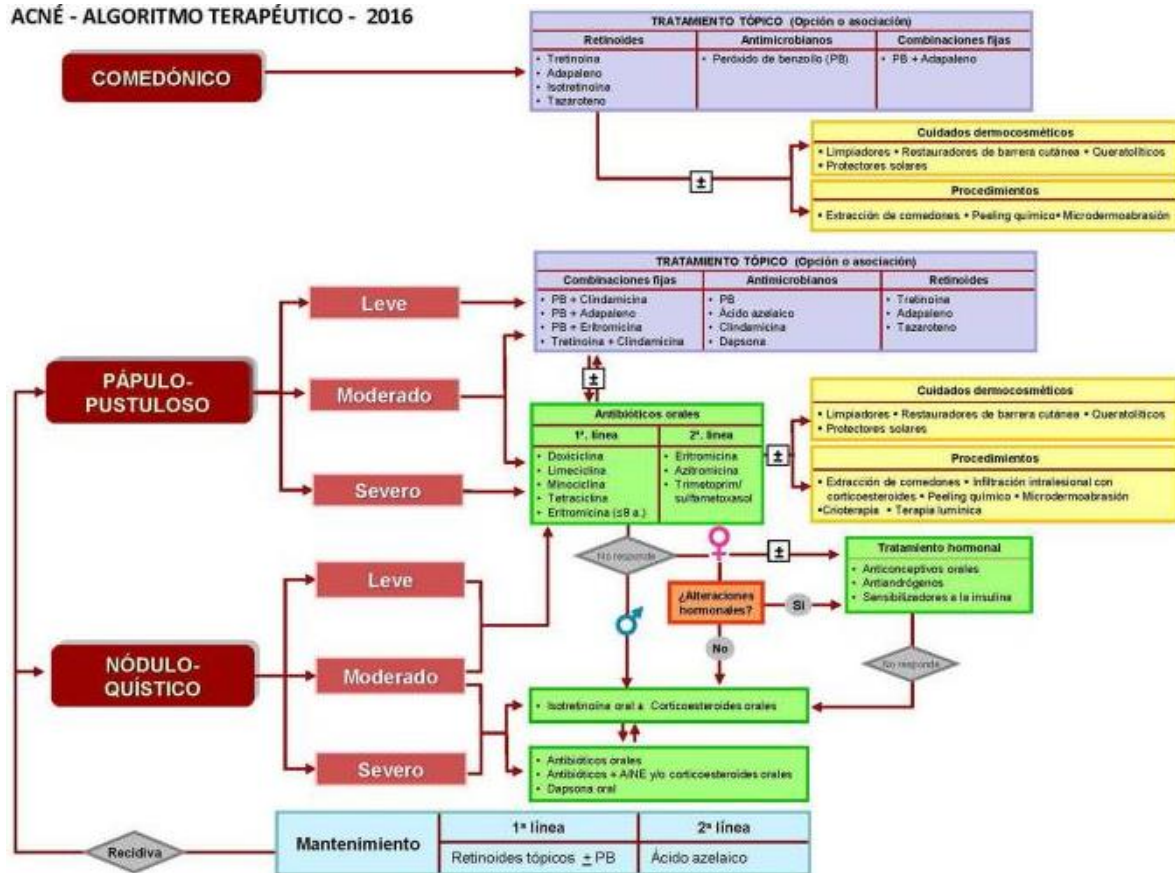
ACNÉ - ALGORITMO TERAPÉUTICO - 2016

COMEDÓNICO

TRATAMIENTO TÓPICO (Opción o asociación)

| Retinoides | Antimicrobianos | Combinaciones fijas |
|---|---|---|
| • Tretinoína • Adapaleno • Isotretinoína • Tazaroteno | • Peróxido de benzoílo (PB) | • PB + Adapaleno |

±

Cuidados dermocosméticos
• Limpiadores • Restauradores de barrera cutánea • Queratolíticos • Protectores solares

Procedimientos
• Extracción de comedones • Peeling químico• Microdermoabrasión

PÁPULO-PUSTULOSO

Leve

Moderado

Severo

TRATAMIENTO TÓPICO (Opción o asociación)

| Combinaciones fijas | Antimicrobianos | Retinoides |
|---|---|---|
| • PB + Clindamicina • PB + Adapaleno • PB + Eritromicina • Tretinoína + Clindamicina | • PB • Ácido azelaico • Clindamicina • Dapsona | • Tretinoína • Adapaleno • Tazaroteno |

±

Antibióticos orales

| 1ª. línea | 2ª. línea |
|---|---|
| • Doxiciclina • Limeciclina • Minociclina • Tetraciclina • Eritromicina (≤8 a.) | • Eritromicina • Azitromicina • Trimetoprim/ sulfametoxasol |

±

Cuidados dermocosméticos
• Limpiadores • Restauradores de barrera cutánea • Queratolíticos • Protectores solares

Procedimientos
• Extracción de comedones • Infiltración intralesional con corticoesteroides • Peeling químico • Microdermoabrasión •Crioterapia • Terapia lumínica

No responde

♀

±

Tratamiento hormonal
• Anticonceptivos orales
• Antiandrógenos
• Sensibilizadores a la insulina

¿Alteraciones hormonales?

Si

No

♂

No responde

NÓDULO-QUÍSTICO

Leve

Moderado

Severo

• Isotretinoína oral ± Corticoesteroides orales

• Antibióticos orales
• Antibióticos + AINE y/o corticoesteroides orales
• Dapsona oral

Recidiva

| Mantenimiento | 1ª línea | 2ª línea |
|---|---|---|
| | Retinoides tópicos ± PB | Ácido azelaico |